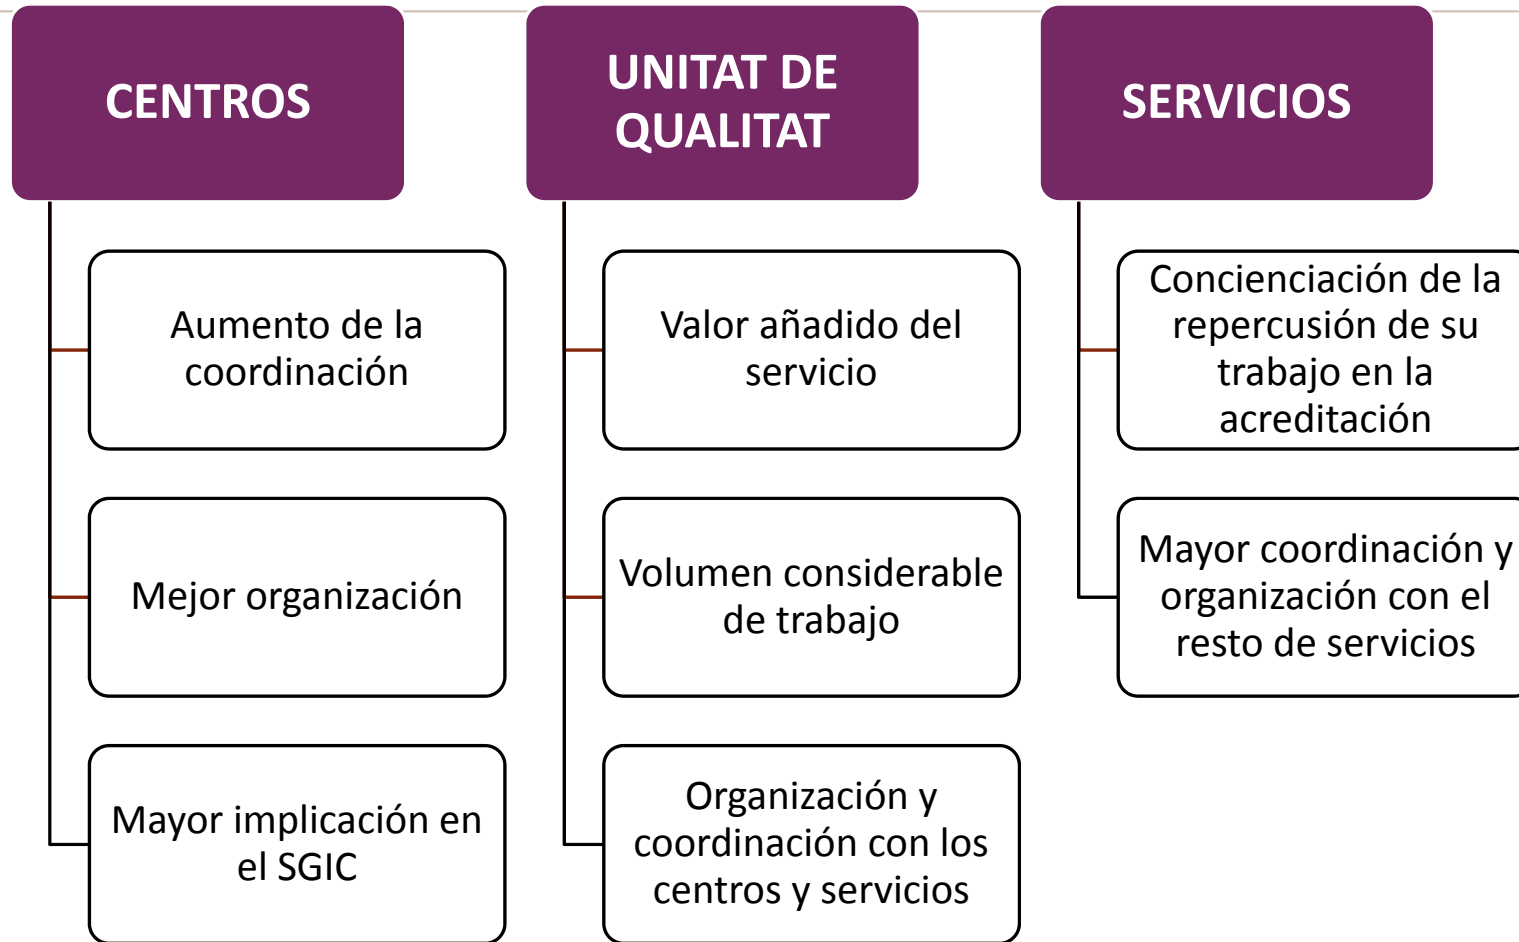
CENTROS

Aumento de la coordinación

Mejor organización

Mayor implicación en el SGIC

UNITAT DE QUALITAT

Valor añadido del servicio

Volumen considerable de trabajo

Organización y coordinación con los centros y servicios

SERVICIOS

Concienciación de la repercusión de su trabajo en la acreditación

Mayor coordinación y organización con el resto de servicios